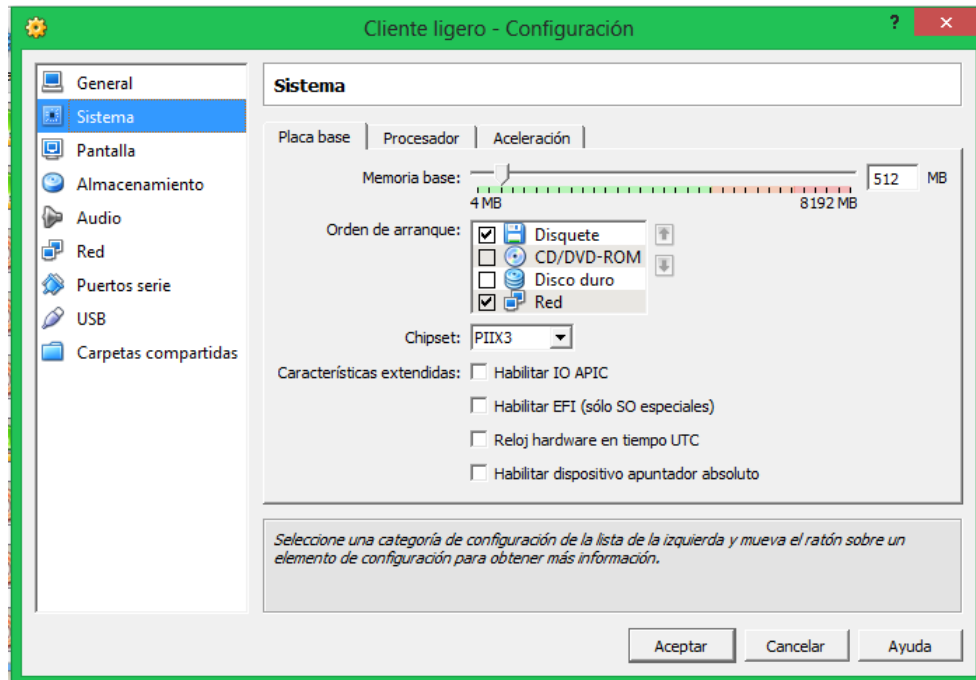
Cliente ligero - Configuración

?

General
Sistema
Pantalla
Almacenamiento
Audio
Red
Puertos serie
USB
Carpetas compartidas

Sistema

Placa base | Procesador | Aceleración

Memoria base: 512 MB
4 MB 8192 MB

Orden de arranque:
☑ Disquete
☐ CD/DVD-ROM
☐ Disco duro
☑ Red

Chipset: PIIX3

Características extendidas: ☐ Habilitar IO APIC
☐ Habilitar EFI (sólo SO especiales)
☐ Reloj hardware en tiempo UTC
☐ Habilitar dispositivo apuntador absoluto

Seleccione una categoría de configuración de la lista de la izquierda y mueva el ratón sobre un elemento de configuración para obtener más información.

Aceptar Cancelar Ayuda